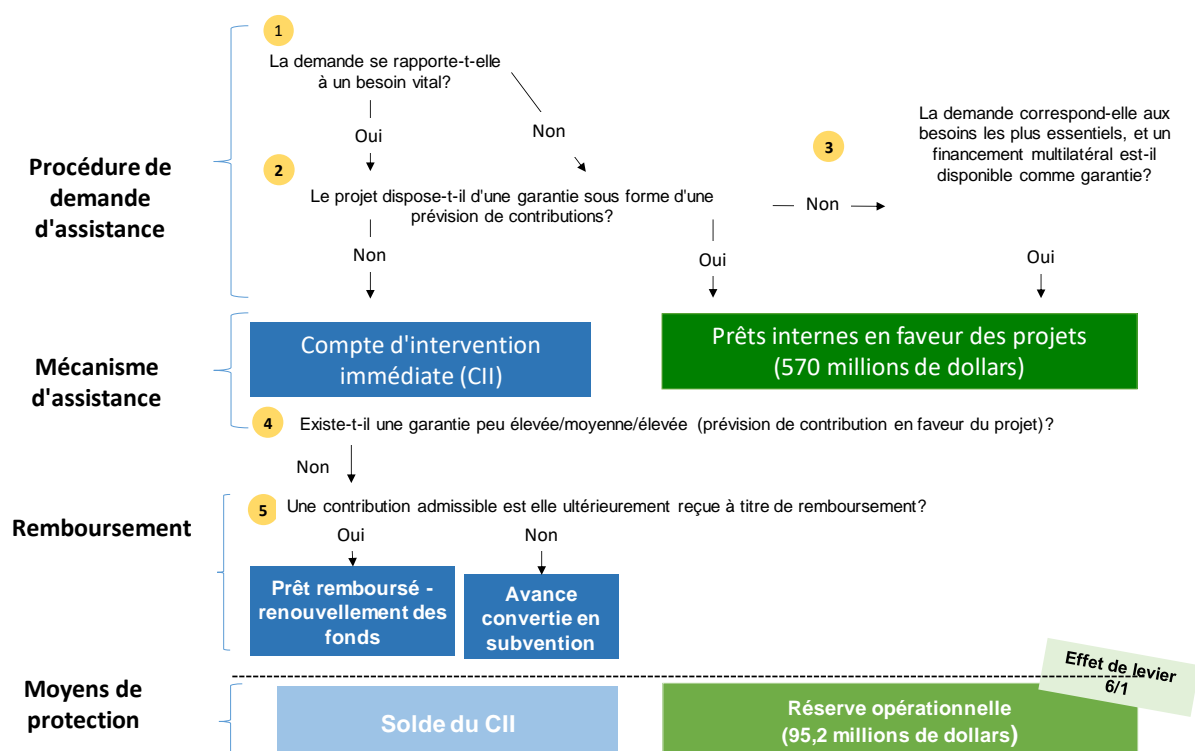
Procédure de demande d'assistance

1

La demande se rapporte-t-elle à un besoin vital?

Oui

Non

2

Le projet dispose-t-il d'une garantie sous forme d'une prévision de contributions?

Non

Oui

— Non →

3

La demande correspond-elle aux besoins les plus essentiels, et un financement multilatéral est-il disponible comme garantie?

Oui

Mécanisme d'assistance

Compte d'intervention immédiate (CII)

Prêts internes en faveur des projets (570 millions de dollars)

4

Existe-t-il une garantie peu élevée/moyenne/élevée (prévision de contribution en faveur du projet)?

Non

Remboursement

5

Une contribution admissible est elle ultérieurement reçue à titre de remboursement?

Oui

Non

Prêt remboursé - renouvellement des fonds

Avance convertie en subvention

Effet de levier 6/1

Moyens de protection

Solde du CII

Réserve opérationnelle (95,2 millions de dollars)